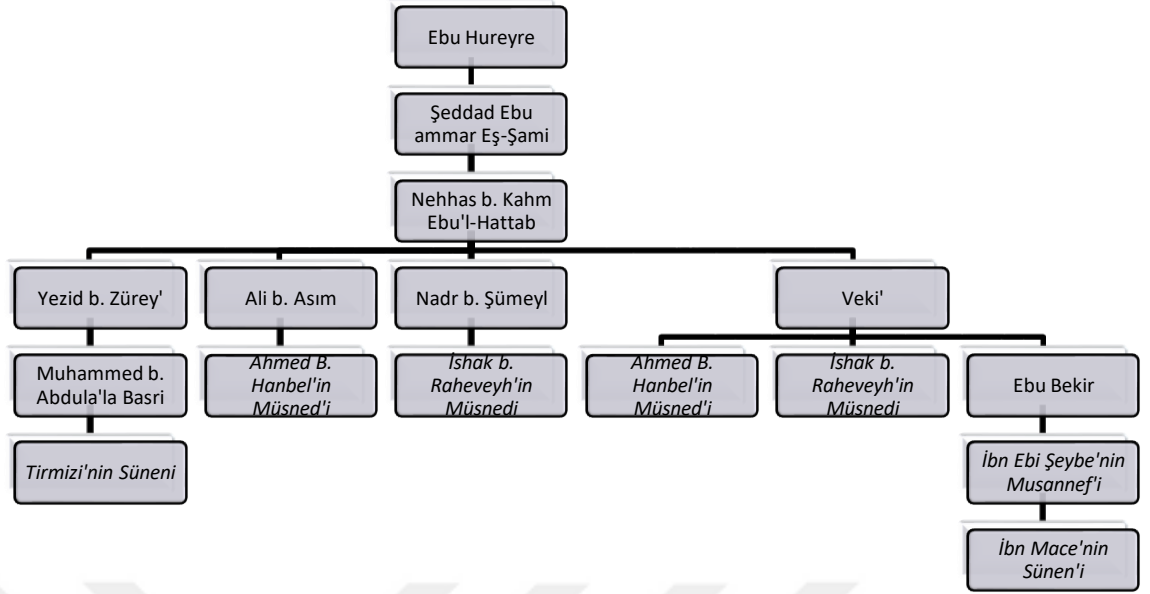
Ebu Hureyre

Şeddad Ebu ammar Eş-Şami

Nehhas b. Kahm Ebu'l-Hattab

Yezid b. Zürey'

Ali b. Asım

Nadr b. Şümeyl

Veki'

Muhammed b. Abdula'la Basri

Ahmed B. Hanbel'in Müsned'i

İshak b. Raheveyh'in Müsnedi

Ahmed B. Hanbel'in Müsned'i

İshak b. Raheveyh'in Müsnedi

Ebu Bekir

Tirmizi'nin Süneni

İbn Ebi Şeybe'nin Musannef'i

İbn Mace'nin Sünen'i